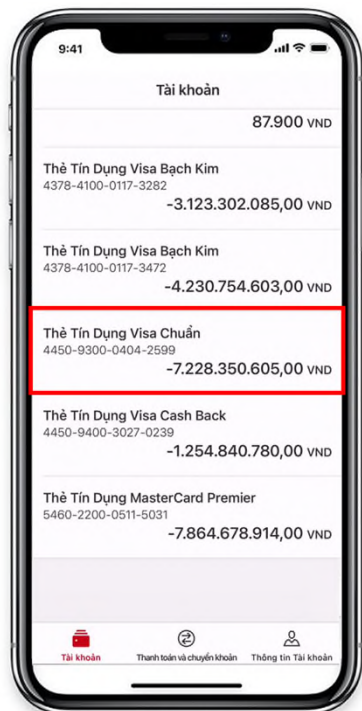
9:41

Tài khoản

87.900 VND

Thẻ Tín Dụng Visa Bạch Kim
4378-4100-0117-3282
-3.123.302.085,00 VND

Thẻ Tín Dụng Visa Bạch Kim
4378-4100-0117-3472
-4.230.754.603,00 VND

Thẻ Tín Dụng Visa Chuẩn
4450-9300-0404-2599
-7.228.350.605,00 VND

Thẻ Tín Dụng Visa Cash Back
4450-9400-3027-0239
-1.254.840.780,00 VND

Thẻ Tín Dụng MasterCard Premier
5460-2200-0511-5031
-7.864.678.914,00 VND

Tài khoản
Thanh toán và chuyển khoản
Thông tin Tài khoản